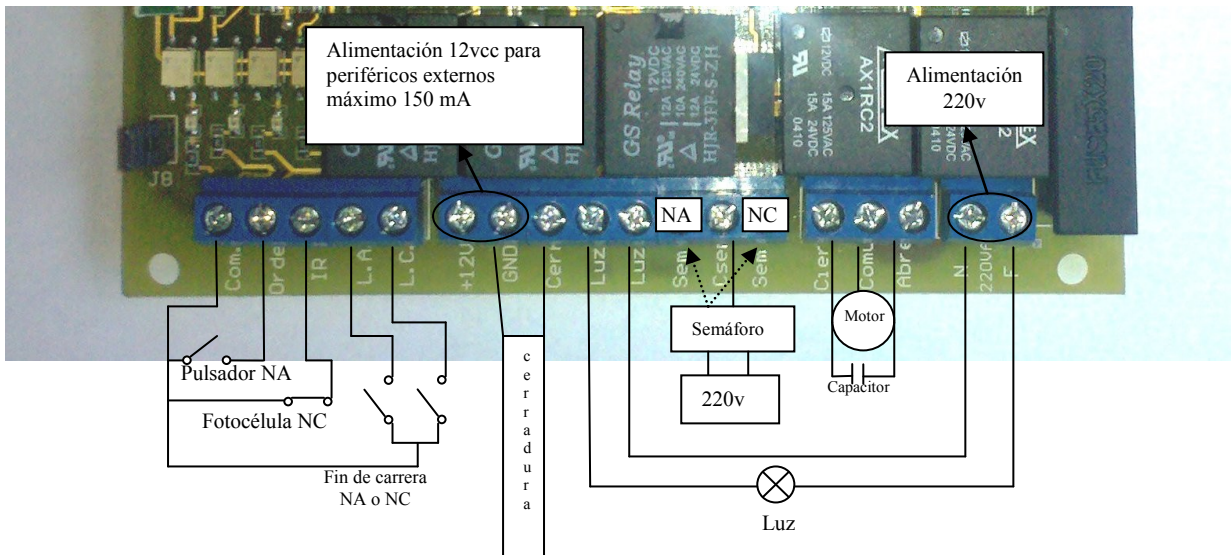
Alimentación 12vcc para periféricos externos máximo 150 mA

Alimentación 220v

GS Relay 12VDC 12A 240VAC 12A 24VDC HJR-3FF-S-ZH

AX1RC2 15A 125VAC 15A 24VDC 0410

J8

Com. Orde IR L.A L.C. +12V GND Cerr Luz Luz NA Sem Csem NC Sem C1er Comu Abre N 220VA F

Pulsador NA

Fotocélula NC

Fin de carrera NA o NC

cerradura

Semáforo

220v

Motor

Capacitor

Luz